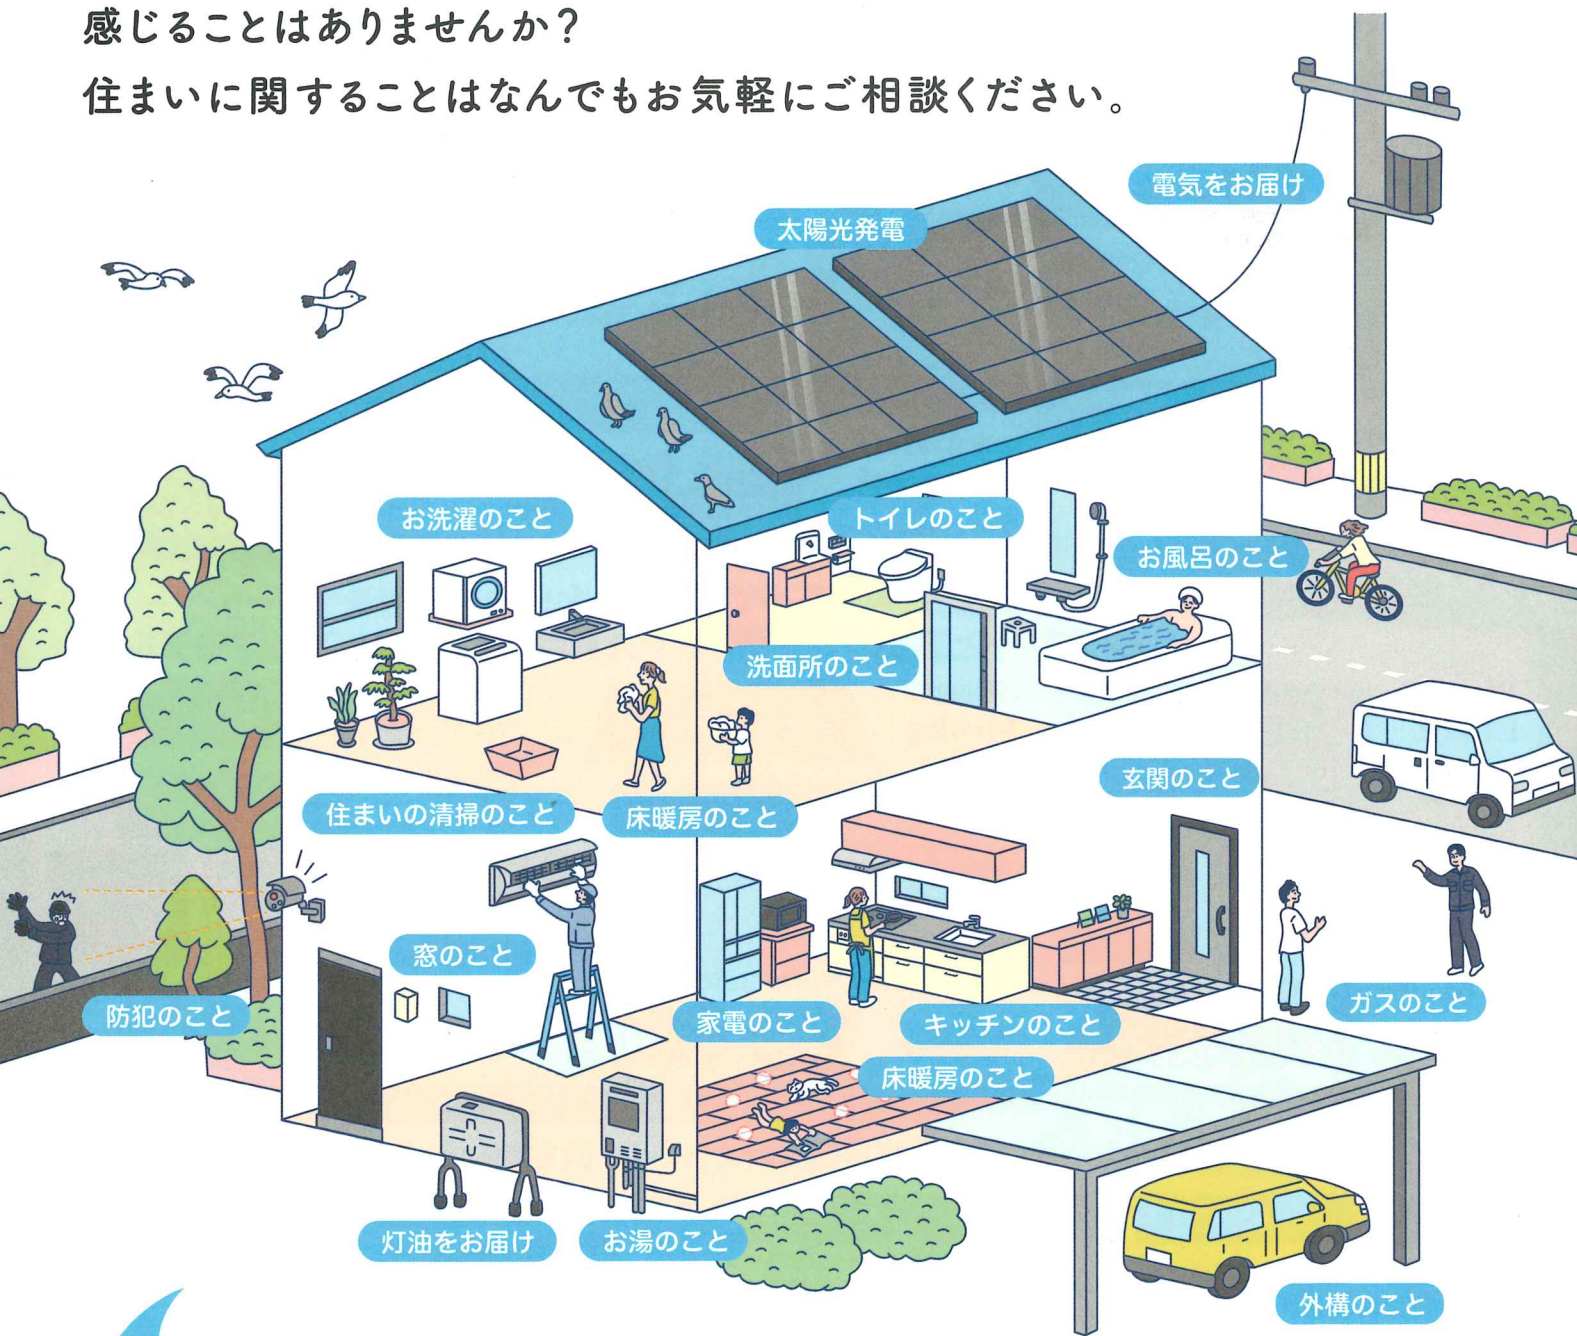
感じることはありませんか？
住まいに関することはなんでもお気軽にご相談ください。

電気をお届け

太陽光発電

お洗濯のこと

トイレのこと

お風呂のこと

洗面所のこと

玄関のこと

住まいの清掃のこと

床暖房のこと

窓のこと

防犯のこと

家電のこと

キッチンのこと

ガスのこと

床暖房のこと

灯油をお届け

お湯のこと

外構のこと